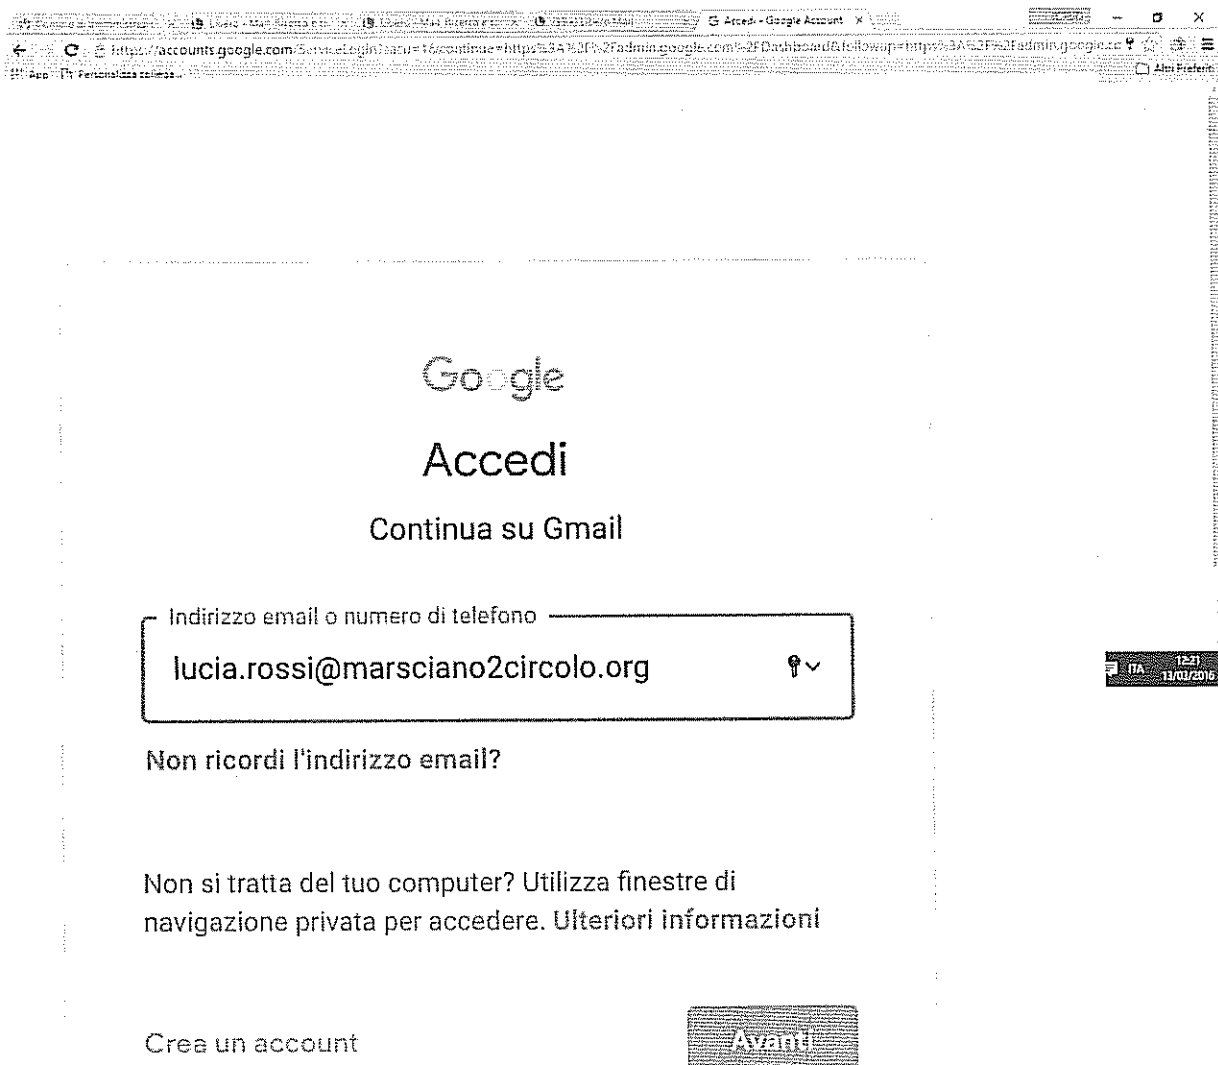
G Accedi - Google Account

https://accounts.google.com/ServiceLogin?

App Personalizza collega...

Altri Preferiti

Google

Accedi

Continua su Gmail

Indirizzo email o numero di telefono

lucia.rossi@marsciano2circolo.org

Non ricordi l'indirizzo email?

Non si tratta del tuo computer? Utilizza finestre di navigazione privata per accedere. Ulteriori informazioni

Crea un account

Avanti

ITA 12:21 13/03/2016